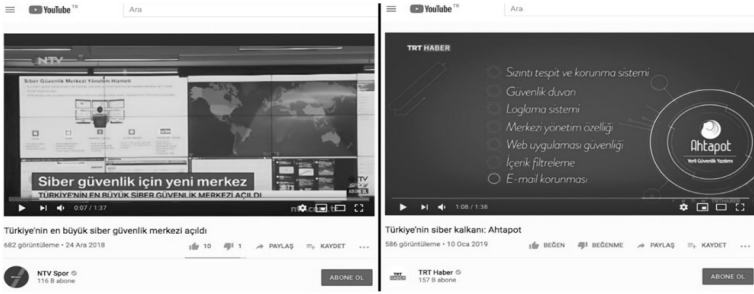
YouTube TR
Ara

NTV
Siber Güvenlik Merkezi Yönetim Hizmeti
Siber güvenlik için yeni merkez
TÜRKİYE'NİN EN BÜYÜK SİBER GÜVENLİK MERKEZİ AÇILDI
NTV
0:07 / 1:37

Türkiye'nin en büyük siber güvenlik merkezi açıldı
682 görüntüleme • 24 Ara 2018
10
1
PAYLAŞ
KAYDET

NTV Spor
116 B abone
ABONE OL

YouTube TR
Ara

TRT HABER
Sızıntı tespit ve korunma sistemi
Güvenlik duvarı
Loglama sistemi
Merkezi yönetim özelliği
Web uygulaması güvenliği
İçerik filtreleme
E-mail korunması
Ahtapot
Yerli Güvenlik Sistemi
1:08 / 1:38

Türkiye'nin siber kalkanı: Ahtapot
586 görüntüleme • 10 Oca 2019
BEĞEN
BEĞENME
PAYLAŞ
KAYDET

TRT Haber
157 B abone
ABONE OL